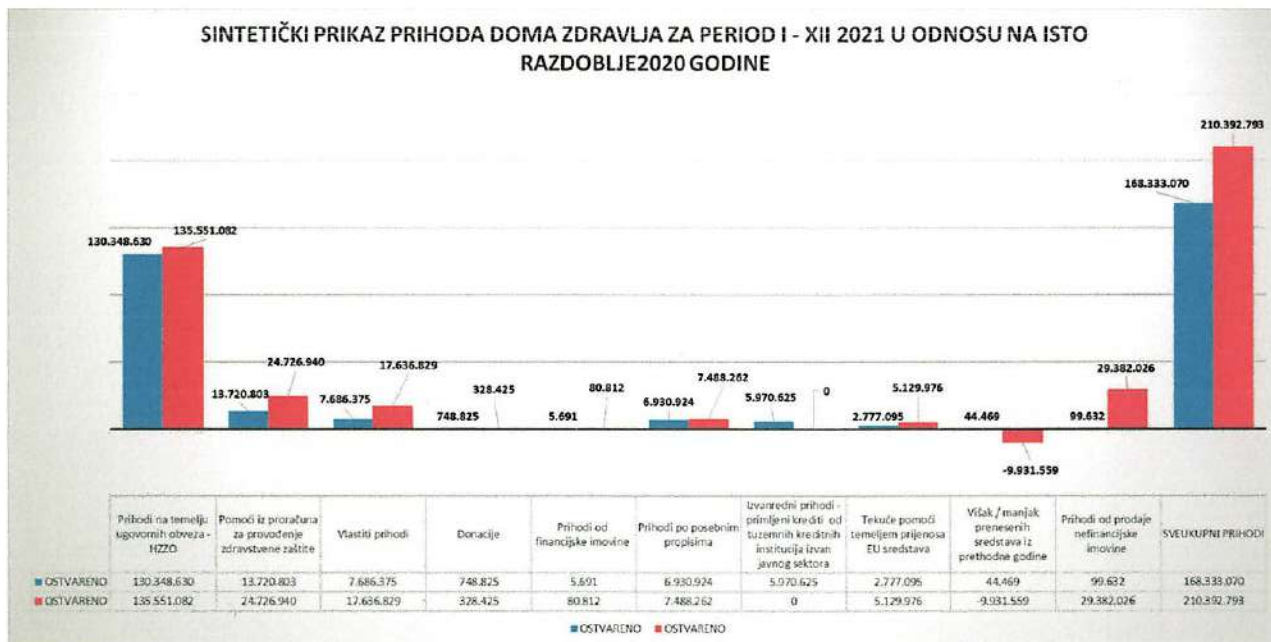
SINTETIČKI PRIKAZ PRIHODA DOMA ZDRAVLJA ZA PERIOD I - XII 2021 U ODNOSU NA ISTO RAZDOBLJE2020 GODINE

130.348.630
135.551.082
13.720.803
24.726.940
7.686.375
17.636.829
748.825
328.425
5.691
80.812
6.930.924
7.488.262
5.970.625
0
2.777.095
5.129.976
44.469
-9.931.559
99.632
29.382.026
168.333.070
210.392.793

| | Prihodi na temelju ugovornih obveza - HZZO | Pomoći iz proračuna za provođenje zdravstvene zaštite | Vlastiti prihodi | Donacije | Prihodi od financijske imovine | Prihodi po posebnim propisima | Izvanredni prihodi - primljeni krediti od tuzemnih kreditnih institucija izvan javnog sektora | Tekuće pomoći temeljem prijenosa EU sredstava | Višak / manjak prenesenih sredstava iz prethodne godine | Prihodi od prodaje nefinancijske imovine | SVEUKUPNI PRIHODI |
|---|---|---|---|---|---|---|---|---|---|---|---|
| OSTVARENO | 130.348.630 | 13.720.803 | 7.686.375 | 748.825 | 5.691 | 6.930.924 | 5.970.625 | 2.777.095 | 44.469 | 99.632 | 168.333.070 |
| OSTVARENO | 135.551.082 | 24.726.940 | 17.636.829 | 328.425 | 80.812 | 7.488.262 | 0 | 5.129.976 | -9.931.559 | 29.382.026 | 210.392.793 |

OSTVARENO OSTVARENO